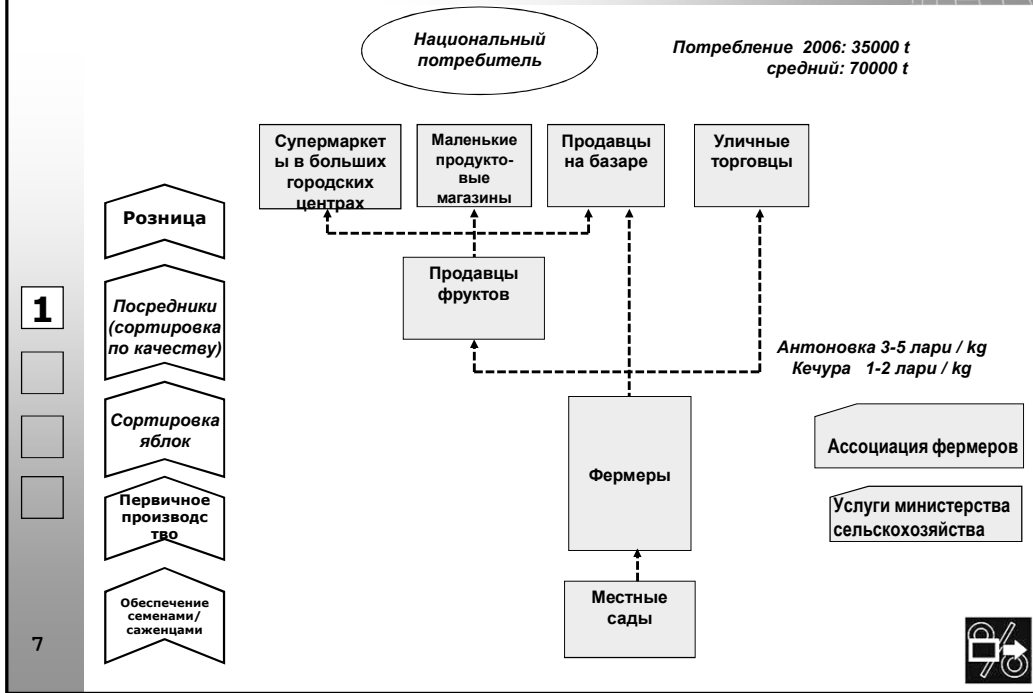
Национальный потребитель

Потребление 2006: 35000 t
средний: 70000 t

Супермаркеты в больших городских центрах

Маленькие продуктовые магазины

Продавцы на базаре

Уличные торговцы

Розница

Продавцы фруктов

1

Посредники (сортировка по качеству)

Антоновка 3-5 лари / kg
Кечура 1-2 лари / kg

Сортировка яблок

Фермеры

Ассоциация фермеров

Первичное производство

Услуги министерства сельскохозяйства

Обеспечение семенами/ саженцами

Местные сады

7